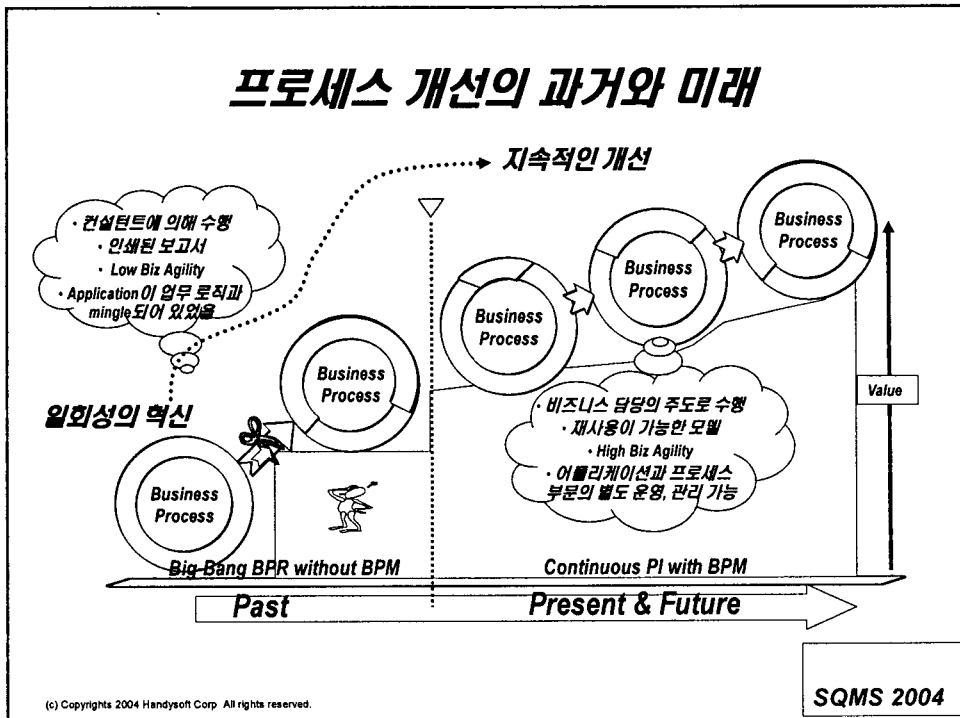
프로세스 개선의 과거와 미래

지속적인 개선

• 컨설턴트에 의해 수행
• 인쇄된 보고서
• Low Biz Agility
• Application이 업무 로직과 mingle되어 있었음

일회성의 혁신

Business Process

Business Process

Business Process

Business Process

Business Process

• 비즈니스 담당의 주도로 수행
• 재사용이 가능한 모델
• High Biz Agility
• 어플리케이션과 프로세스 부문의 별도 운영, 관리 가능

Value

Big Bang BPR without BPM

Continuous PI with BPM

Past

Present & Future

(c) Copyrights 2004 Handysoft Corp All rights reserved.

SQMS 2004